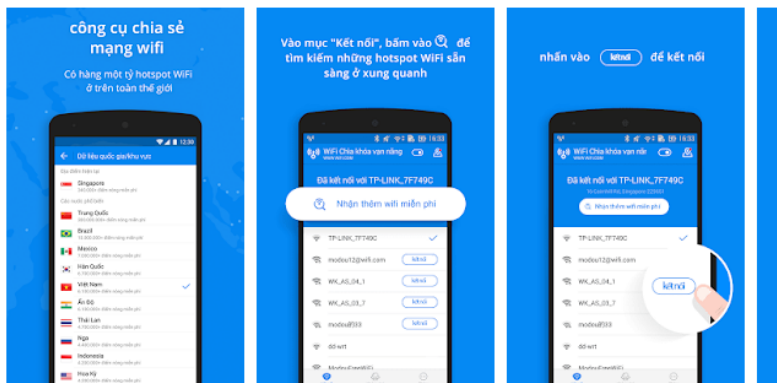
công cụ chia sẻ mạng wifi

Có hàng một tỷ hotspot WiFi ở trên toàn thế giới

Dữ liệu quốc gia/khu vực

Singapore

Trung Quốc

Brazil

Mexico

Hàn Quốc

Việt Nam

Ấn Độ

Thái Lan

Nga

Indonesia

Hoa Kỳ

Vào mục "Kết nối", bấm vào để tìm kiếm những hotspot WiFi sẵn sàng ở xung quanh

WiFi Chìa khóa vạn năng

Đã kết nối với TP-LINK_7F749C

Nhận thêm wifi miễn phí

TP-LINK_7F749C

modou12@wifi.com

kết nối

WK_AS_04_1

kết nối

WK_AS_03_7

kết nối

modou833

dd-wrt

nhấn vào kết nối để kết nối

WiFi Chìa khóa vạn năng

Đã kết nối với TP-LINK_7F749C

Nhận thêm wifi miễn phí

TP-LINK_7F749C

modou12@wifi.com

WK_AS_04_1

WK_AS_03_7

modou833

dd-wrt

kết nối